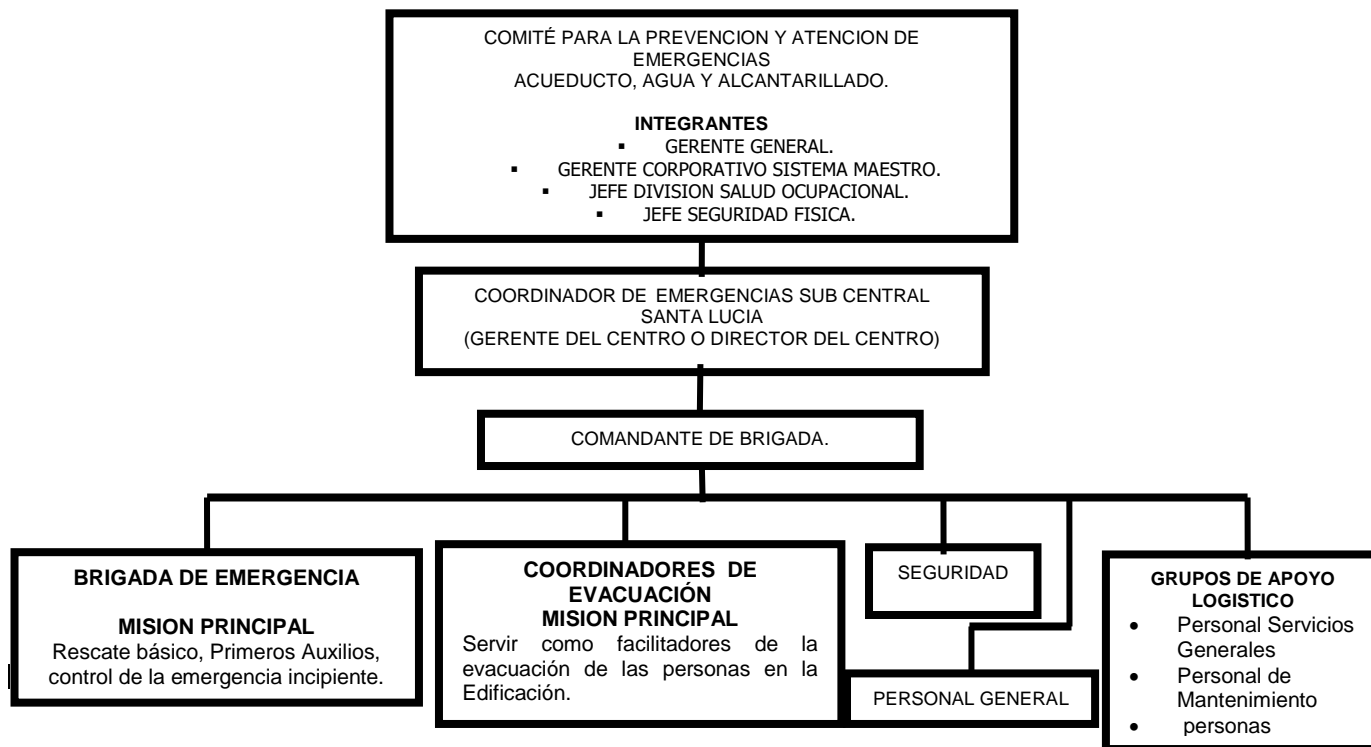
COMITÉ PARA LA PREVENCION Y ATENCION DE EMERGENCIAS
ACUEDUCTO, AGUA Y ALCANTARILLADO.

INTEGRANTES
- GERENTE GENERAL.
- GERENTE CORPORATIVO SISTEMA MAESTRO.
- JEFE DIVISION SALUD OCUPACIONAL.
- JEFE SEGURIDAD FISICA.

COORDINADOR DE EMERGENCIAS SUB CENTRAL SANTA LUCIA
(GERENTE DEL CENTRO O DIRECTOR DEL CENTRO)

COMANDANTE DE BRIGADA.

BRIGADA DE EMERGENCIA

MISION PRINCIPAL
Rescate básico, Primeros Auxilios, control de la emergencia incipiente.

COORDINADORES DE EVACUACIÓN
MISION PRINCIPAL
Servir como facilitadores de la evacuación de las personas en la Edificación.

SEGURIDAD

PERSONAL GENERAL

GRUPOS DE APOYO LOGISTICO
- Personal Servicios Generales
- Personal de Mantenimiento
- personas